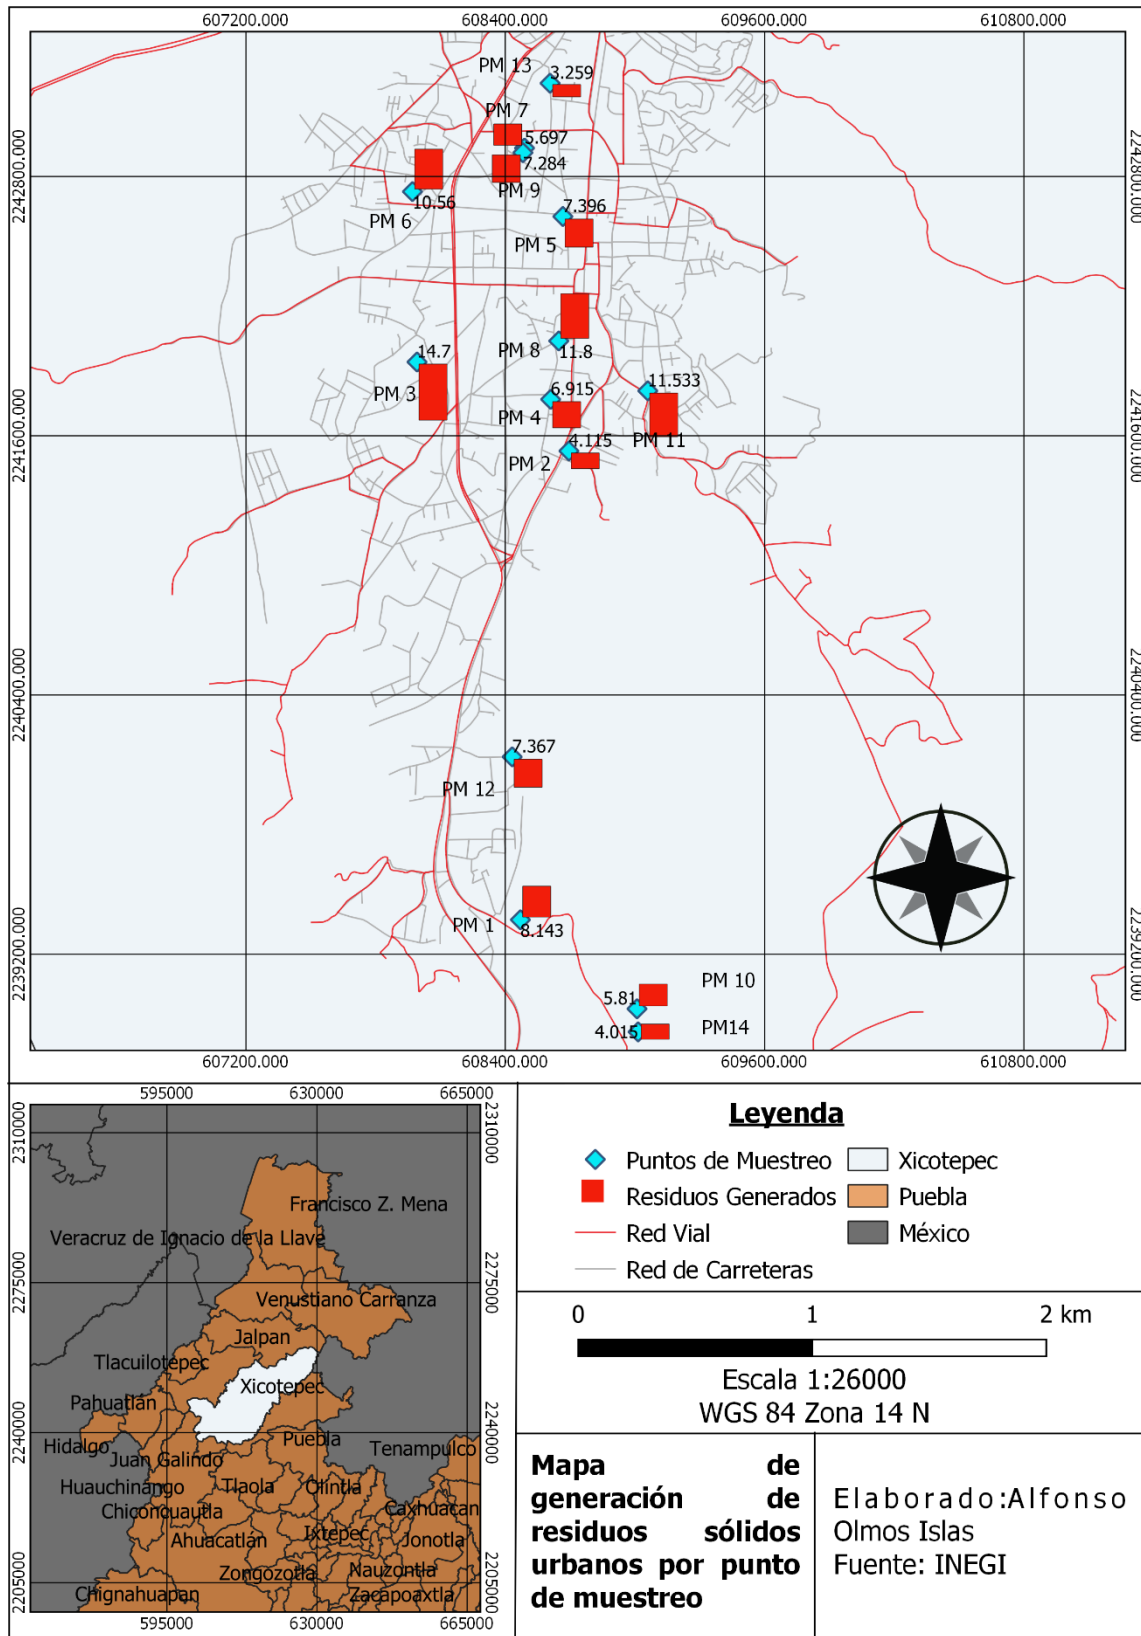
607200.000 608400.000 609600.000 610800.000

2242800.000 2241600.000 2240400.000 2239200.000

2242800.000 2241600.000 2240400.000 2239200.000

PM 13 3.259
PM 7 5.697
7.284
PM 9
10.56
PM 6
7.396
PM 5
PM 8 11.8
14.7
PM 3
6.915
PM 4
11.533
PM 11
4.115
PM 2
7.367
PM 12
PM 1 8.143
PM 10
5.81
4.015
PM14

607200.000 608400.000 609600.000 610800.000

595000 630000 665000

2310000 2275000 2240000 2205000

2310000 2275000 2240000 2205000

Francisco Z. Mena
Veracruz de Ignacio de la Llave
Venustiano Carranza
Jalpan
Tlacuilotepec
Xicotepec
Pahuatlan
Puebla
Hidalgo
Juan Galindo
Tenampulco
Huauchinango
Tlaola
Olintla
Chiconcuautla
Caxhuacan
Ahuacatlan
Ixtepec
Jonotla
Zongozotla
Nauzontla
Chignahuapan
Zacapoaxtla

595000 630000 665000

Leyenda

Puntos de Muestreo
Residuos Generados
Red Vial
Red de Carreteras
Xicotepec
Puebla
México

0 1 2 km

Escala 1:26000
WGS 84 Zona 14 N

Mapa de generación de residuos sólidos urbanos por punto de muestreo

Elaborado:Alfonso Olmos Islas
Fuente: INEGI